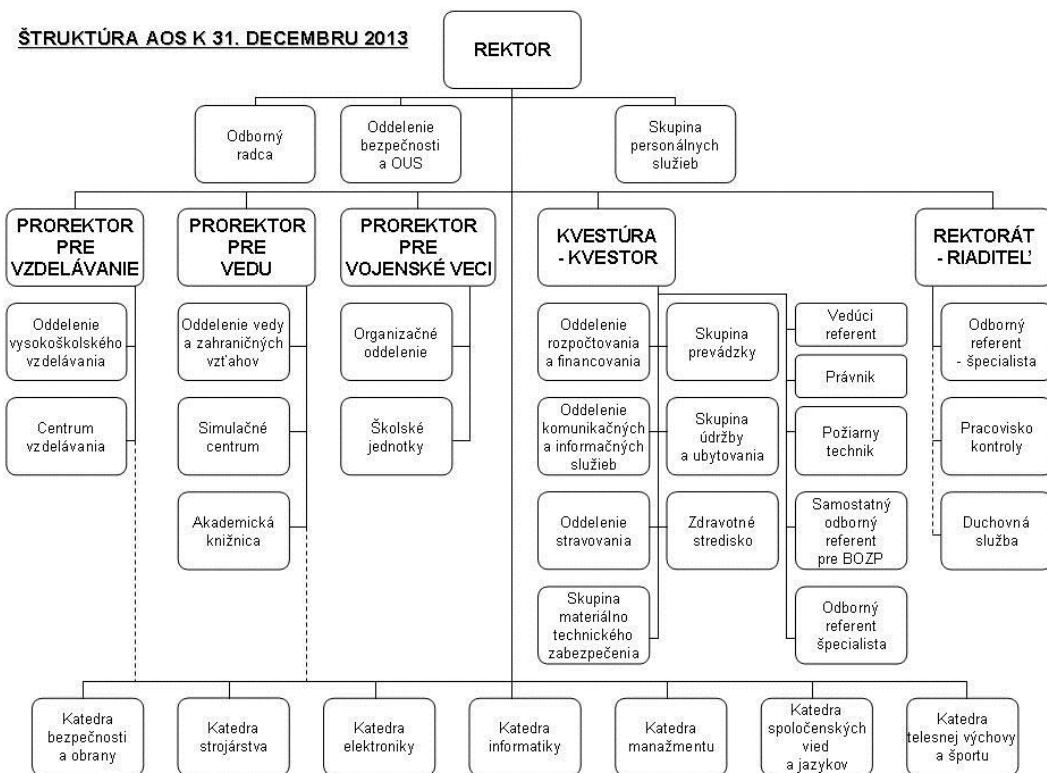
ŠTRUKTÚRA AOS K 31. DECEMBRU 2013

REKTOR

Odborný radca

Oddelenie bezpečnosti a OUS

Skupina personálnych služieb

PROREKTOR PRE VZDELÁVANIE

Oddelenie vysokoškolského vzdelávania

Centrum vzdelávania

PROREKTOR PRE VEDU

Oddelenie vedy a zahraničných vzťahov

Simulačné centrum

Akademická knižnica

PROREKTOR PRE VOJENSKÉ VECI

Organizačné oddelenie

Školské jednotky

KVESTÚRA - KVESTOR

Oddelenie rozpočtovania a financovania

Oddelenie komunikačných a informačných služieb

Oddelenie stravovania

Skupina materiálno technického zabezpečenia

Skupina prevádzky

Skupina údržby a ubytovania

Zdravotné stredisko

Vedúci referent

Právnik

Požiarny technik

Samostatný odborný referent pre BOZP

Odborný referent špecialista

REKTORÁT - RIADITEĽ

Odborný referent - špecialista

Pracovisko kontroly

Duchovná služba

Katedra bezpečnosti a obrany

Katedra strojárstva

Katedra elektroniky

Katedra informatiky

Katedra manažmentu

Katedra spoločenských vied a jazykov

Katedra telesnej výchovy a športu